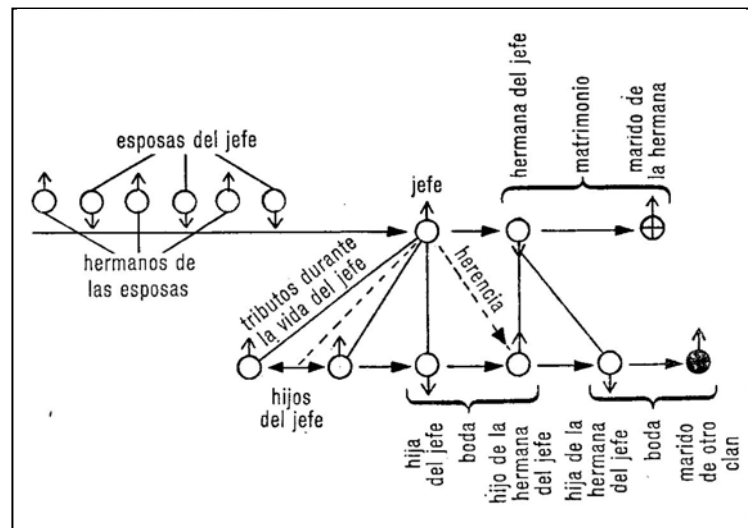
esposas del jefe

hermanos de las esposas

jefe

hermana del jefe

matrimonio

marido de la hermana

herencia

tributos durante la vida del jefe

hijos del jefe

hija del jefe

boda

hijo de la hermana del jefe

hija de la hermana del jefe

boda

marido de otro clan